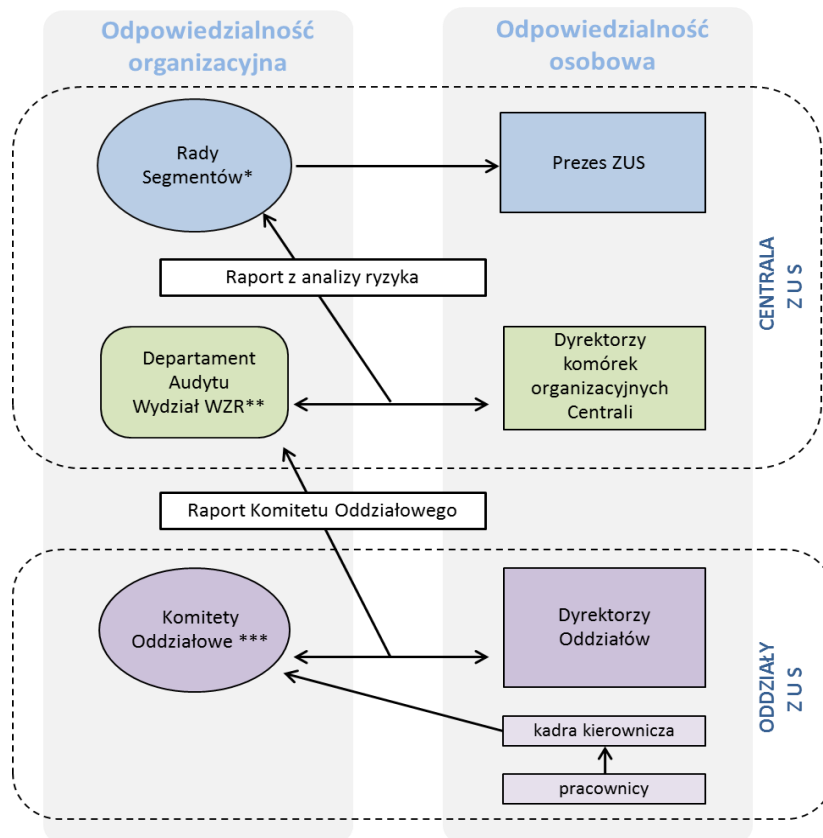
Odpowiedzialność organizacyjna

Odpowiedzialność osobowa

Rady Segmentów*

Prezes ZUS

Raport z analizy ryzyka

CENTRALA ZUS

Departament Audytu Wydział WZR**

Dyrektorzy komórek organizacyjnych Centrali

Raport Komitetu Oddziałowego

Komitety Oddziałowe ***

Dyrektorzy Oddziałów

ODDZIAŁY ZUS

kadra kierownicza

pracownicy